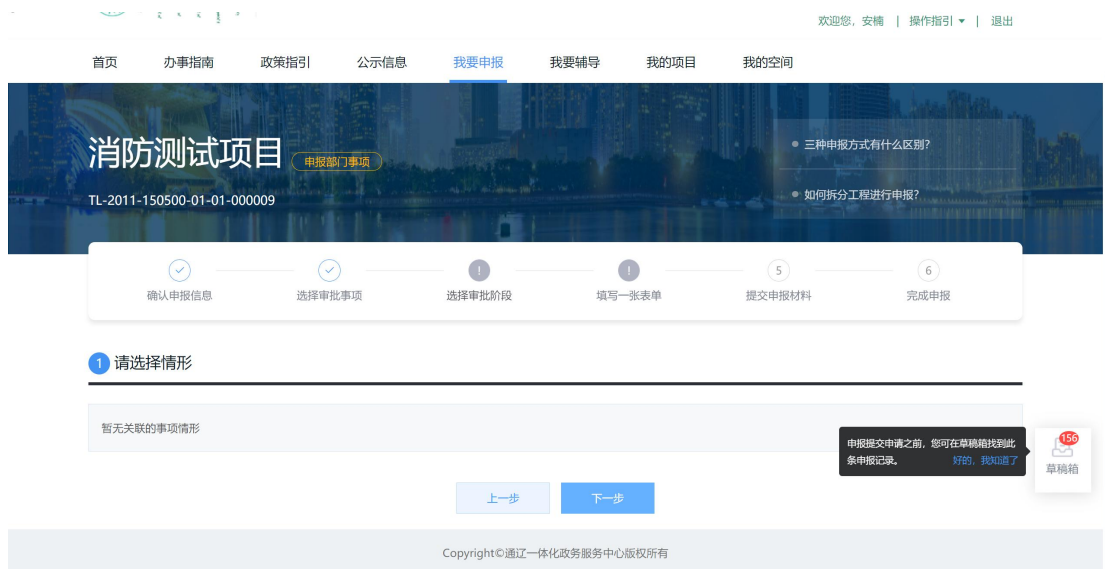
欢迎您，安楠 | 操作指引 ▾ | 退出

首页 办事指南 政策指引 公示信息 我要申报 我要辅导 我的项目 我的空间

消防测试项目 申报部门事项

TL-2011-150500-01-01-000009

三种申报方式有什么区别?

如何拆分工程进行申报?

确认申报信息 选择审批事项 ! 选择审批阶段 ! 填写一张表单 5 提交申报材料 6 完成申报

1 请选择情形

暂无关联的事项情形

申报提交申请之前，您可在草稿箱找到此条申报记录。 好的，我知道了

156 草稿箱

上一步 下一步

Copyright©通辽一体化政务服务中心版权所有